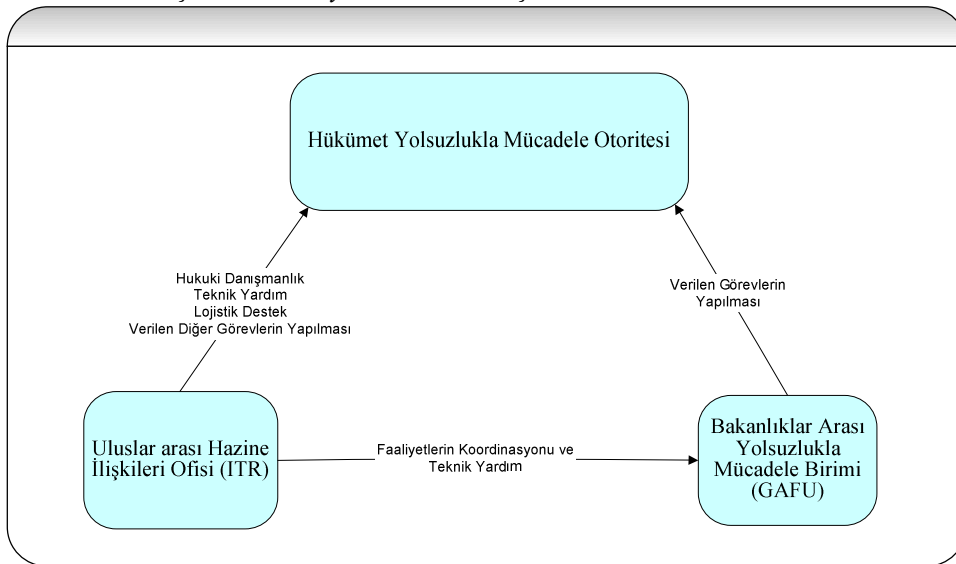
Hükümet Yolsuzlukla Mücadele Otoritesi

Hukuki Danışmanlık
Teknik Yardım
Lojistik Destek
Verilen Diğer Görevlerin Yapılması

Verilen Görevlerin
Yapılması

Uluslar arası Hazine İlişkileri Ofisi (ITR)

Faaliyetlerin Koordinasyonu ve
Teknik Yardım

Bakanlıklar Arası Yolsuzlukla Mücadele Birimi (GAFU)